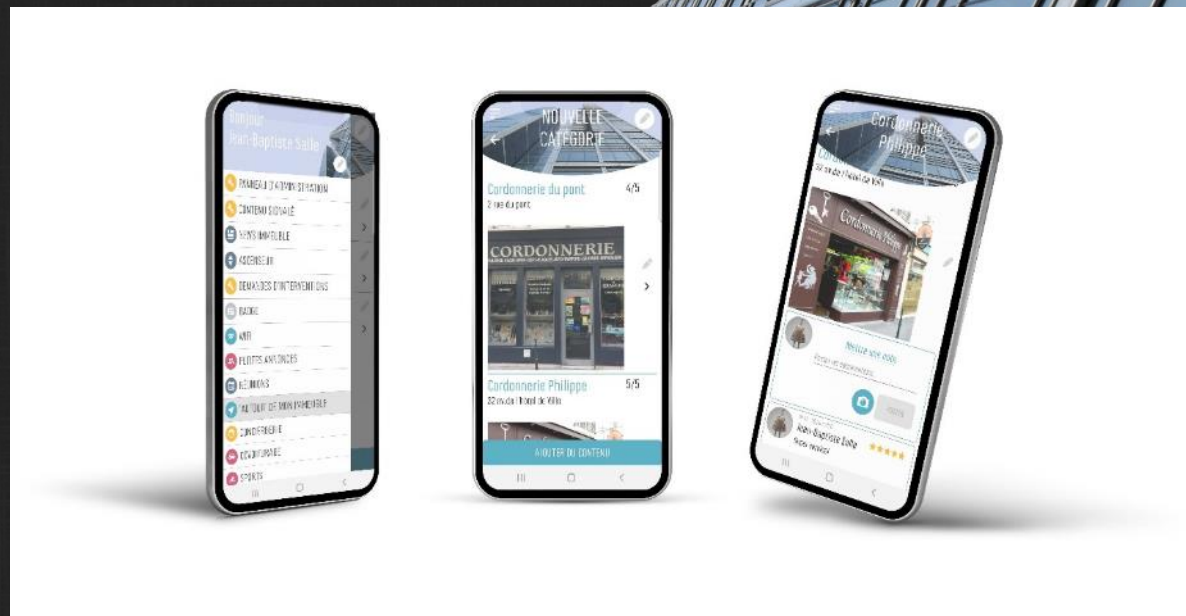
Bonjour
Jean-Baptiste Saille

PANNEAU D'ADMINISTRATION
CONTENU SIGNALÉ
VOTRE IMMEUBLE
ASCENSEUR
DEMANDES D'INTERVENTIONS
BADGE
WIFI
PETITES ANNONCES
RÉUNIONS
AUTOUR DE MON IMMEUBLE
CONCIERGERIE
COVOITURAGE
SPORTS

NOUVELLE CATÉGORIE

Cordonnerie du pont 4/5
2 rue du pont

CORDONNERIE

Cordonnerie Philippe 5/5
22 rue de l'hôtel de Ville

AJOUTER DU CONTENU

Cordonnerie Philippe
22 rue de l'hôtel de Ville

Cordonnerie Philippe

Notez une note
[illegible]

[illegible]
Jean-Baptiste Saille
Très bon accueil